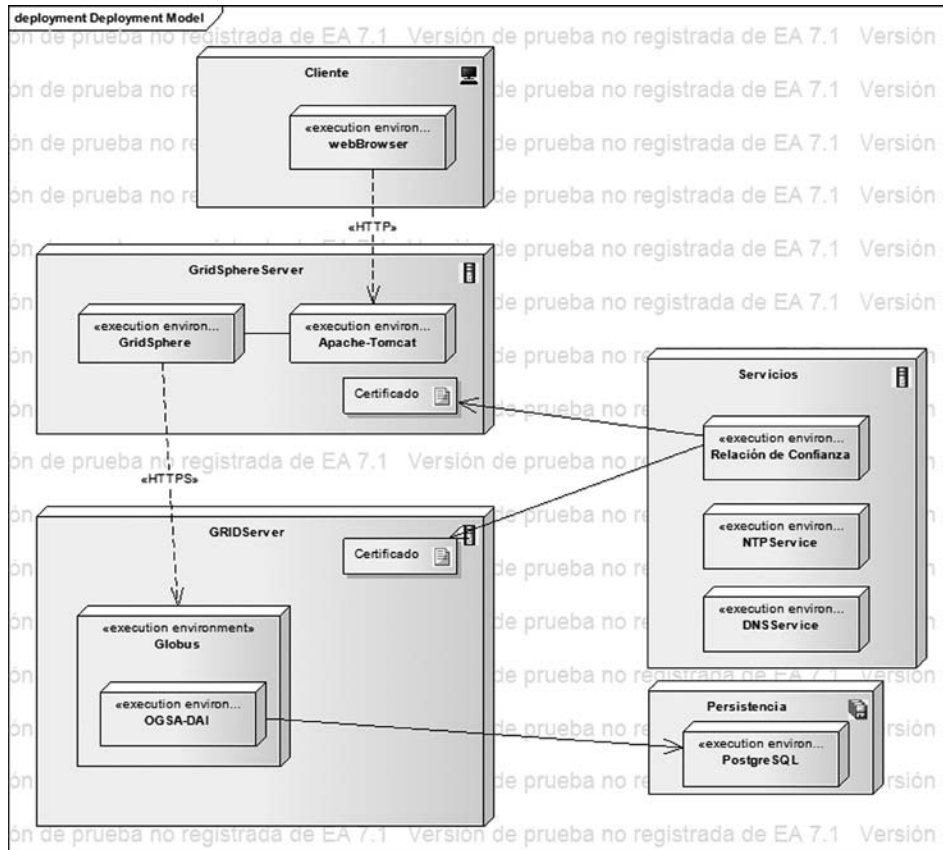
deployment Deployment Model

ón de prueba no registrada de EA 7.1 Versión de prueba no registrada de EA 7.1 Versión

Cliente

«execution environ...
webBrowser

«HTTP»

GridSphereServer

«execution environ...
GridSphere

«execution environ...
Apache-Tomcat

Certificado

Servicios

«execution environ...
Relación de Confianza

«execution environ...
NTPService

«execution environ...
DNSService

«HTTPS»

GRIDServer

Certificado

«execution environment»
Globus

«execution environ...
OGSA-DAI

Persistencia

«execution environ...
PostgreSQL

ón de prueba no registrada de EA 7.1 Versión de prueba no registrada de EA 7.1 Versión